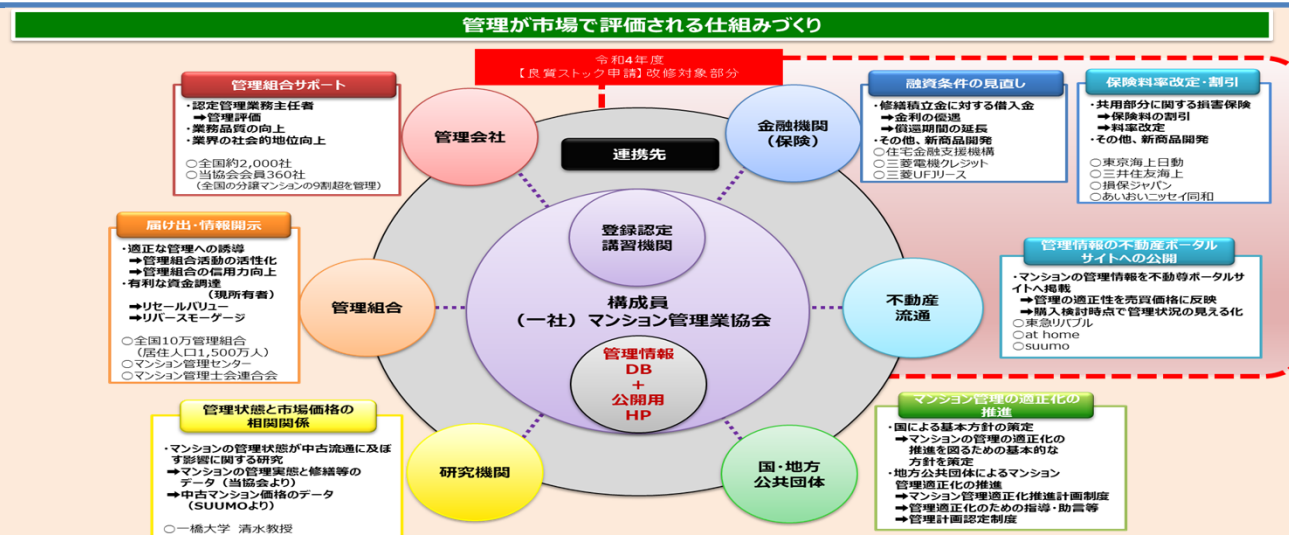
管理が市場で評価される仕組みづくり

令和4年度
【良質ストック申請】改修対象部分

管理組合サポート
・認定管理業務主任者
➡管理評価
・業務品質の向上
・業界の社会的地位向上

○全国約2,000社
○当協会会員360社
（全国の分譲マンションの9割超を管理）

管理会社

金融機関
（保険）

融資条件の見直し
・修繕積立金に対する借入金
➡金利の優遇
➡償還期間の延長
・その他、新商品開発
○住宅金融支援機構
○三菱電機クレジット
○三菱UFJリース

保険料率改定・割引
・共用部分に関する損害保険
➡保険料の割引
➡料率改定
・その他、新商品開発
○東京海上日動
○三井住友海上
○損保ジャパン
○あいおいニッセイ同和

連携先

登録認定
講習機関

構成員
（一社）マンション管理業協会

管理情報
DB
+
公開用
HP

届け出・情報開示
・適正な管理への誘導
➡管理組合活動の活性化
➡管理組合の信用力向上
・有利な資金調達
（現所有者）
➡リセールバリュー
➡リバースモーゲージ

○全国10万管理組合
（居住人口1,500万人）
○マンション管理センター
○マンション管理士会連合会

管理組合

不動産
流通

管理情報の不動産ポータルサイトへの公開
・マンションの管理情報を不動尊ポータルサイトへ掲載
➡管理の適正性を売買価格に反映
➡購入検討時点で管理状況の見える化
○東急リバブル
○at home
○suumo

管理状態と市場価格の相関関係
・マンションの管理状態が中古流通に及ぼす影響に関する研究
➡マンションの管理実態と修繕等のデータ（当協会より）
➡中古マンション価格のデータ（SUUMOより）

○一橋大学　清水教授

研究機関

国・地方
公共団体

マンション管理の適正化の推進
・国による基本方針の策定
➡マンションの管理の適正化の推進を図るための基本的な方針を策定
・地方公共団体によるマンション管理適正化の推進
➡マンション管理適正化推進計画制度
➡管理適正化のための指導・助言等
➡管理計画認定制度